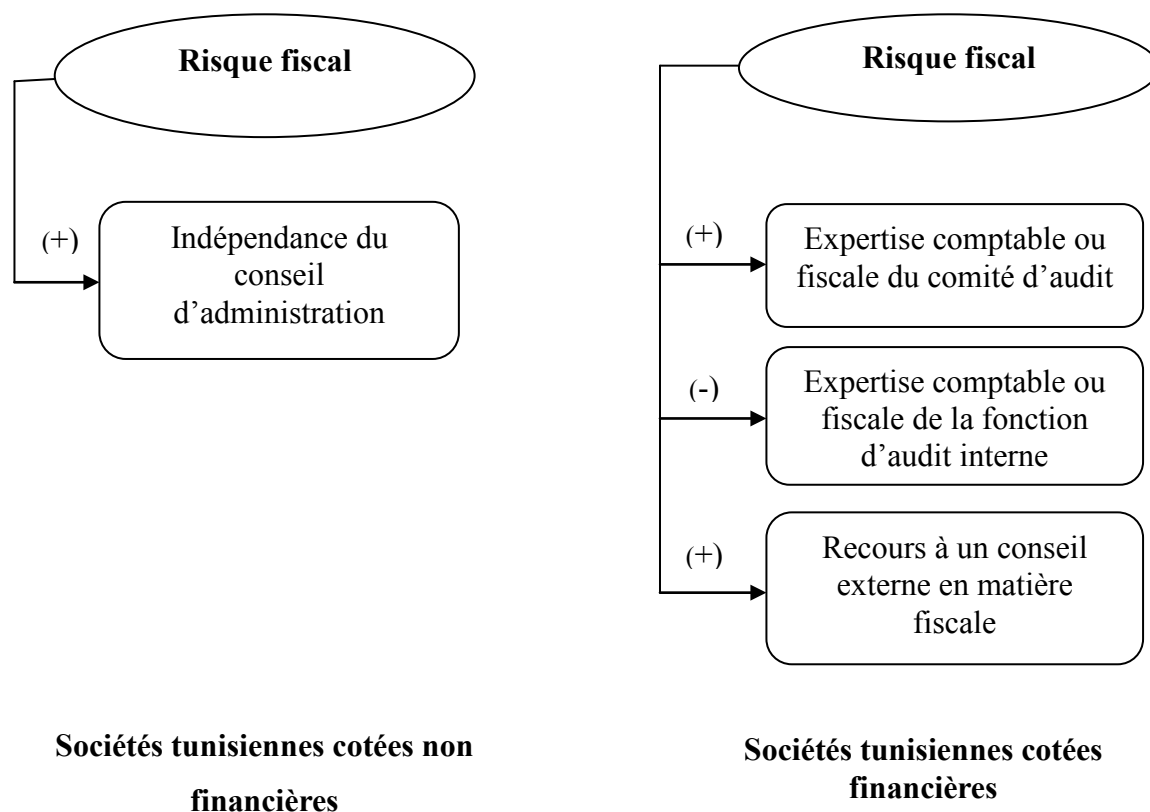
Risque fiscal

(+)

Indépendance du conseil d'administration

Sociétés tunisiennes cotées non financières

Risque fiscal

(+)

Expertise comptable ou fiscale du comité d'audit

(-)

Expertise comptable ou fiscale de la fonction d'audit interne

(+)

Recours à un conseil externe en matière fiscale

Sociétés tunisiennes cotées financières